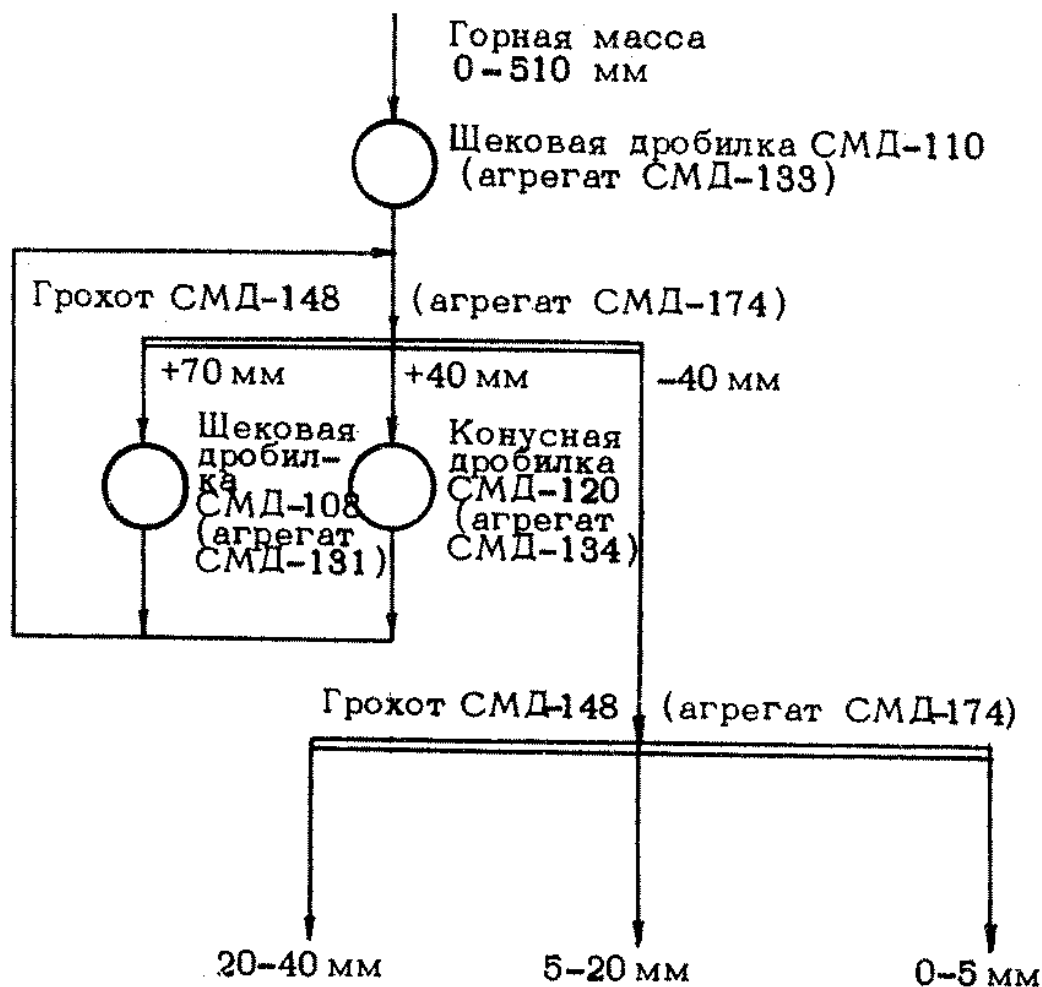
Горная масса
0 – 510 мм

Щековая дробилка СМД-110
(агрегат СМД-133)

Грохот СМД-148 (агрегат СМД-174)

+70 мм +40 мм –40 мм

Щековая дробилка СМД-108 (агрегат СМД-131)

Конусная дробилка СМД-120 (агрегат СМД-134)

Грохот СМД-148 (агрегат СМД-174)

20–40 мм 5–20 мм 0–5 мм